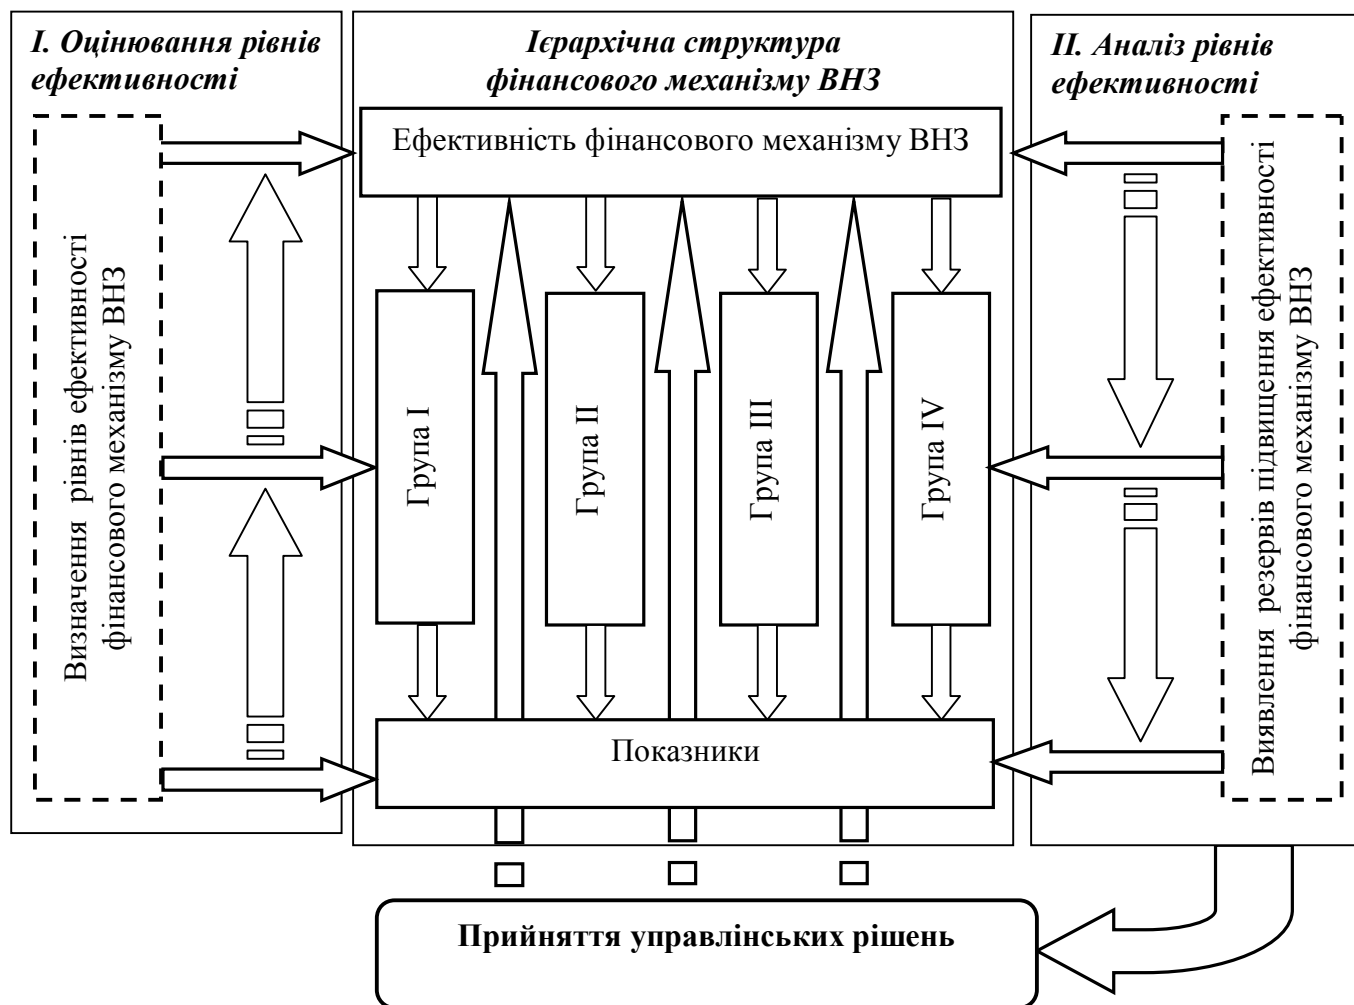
I. Оцінювання рівнів ефективності

Ієрархічна структура фінансового механізму ВНЗ

II. Аналіз рівнів ефективності

Ефективність фінансового механізму ВНЗ

Визначення рівнів ефективності фінансового механізму ВНЗ

Група I

Група II

Група III

Група IV

Виявлення резервів підвищення ефективності фінансового механізму ВНЗ

Показники

Прийняття управлінських рішень